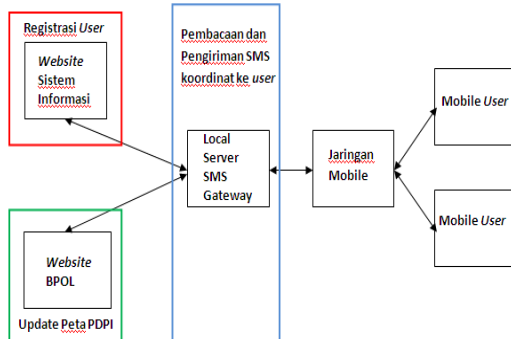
Registrasi *User*

*Website* Sistem Informasi

Pembacaan dan Pengiriman SMS koordinat ke *user*

Local Server SMS Gateway

Jaringan Mobile

Mobile *User*

Mobile *User*

*Website* BPOL

Update Peta PDPI